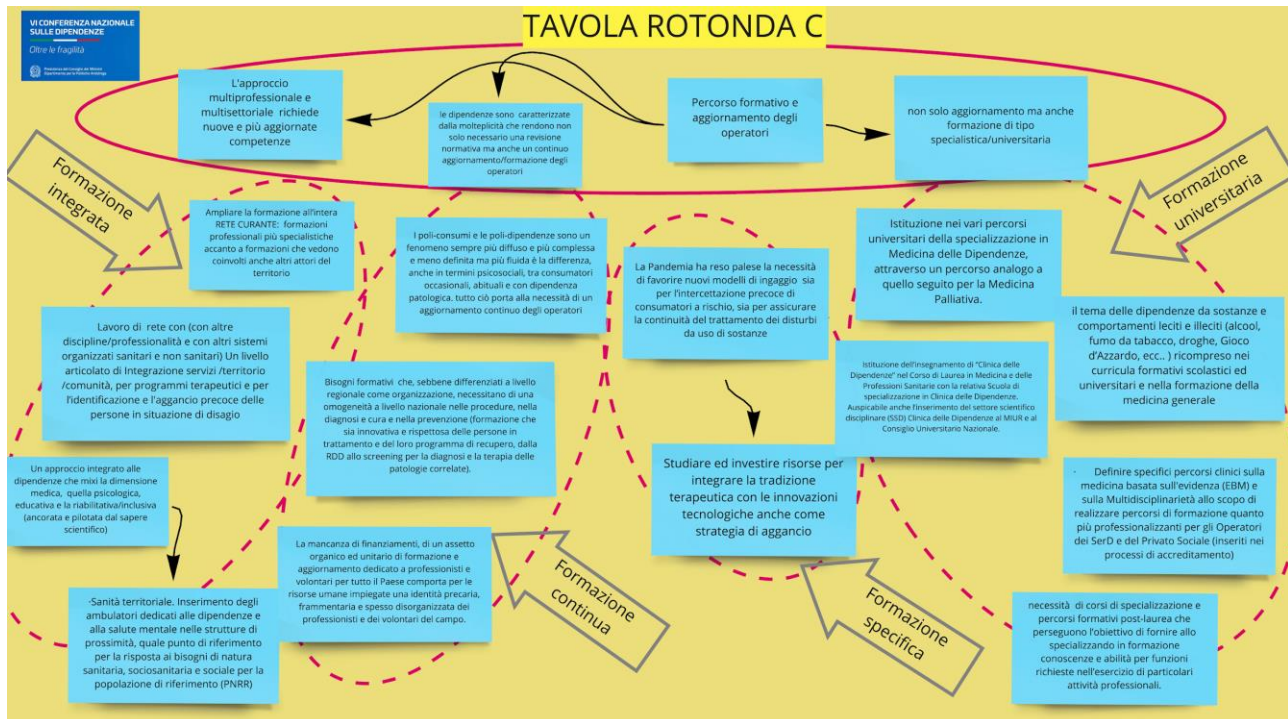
VI CONFERENZA NAZIONALE SULLE DIPENDENZE
Oltre le fragilità
Presidenza del Consiglio dei Ministri Dipartimento per le Politiche Antidroga

TAVOLA ROTONDA C

L'approccio multiprofessionale e multisettoriale richiede nuove e più aggiornate competenze

le dipendenze sono caratterizzate dalla molteplicità che rendono non solo necessario una revisione normativa ma anche un continuo aggiornamento/formazione degli operatori

Percorso formativo e aggiornamento degli operatori

non solo aggiornamento ma anche formazione di tipo specialistica/universitaria

Formazione integrata

Formazione universitaria

Ampliare la formazione all'intera RETE CURANTE: formazioni professionali più specialistiche accanto a formazioni che vedono coinvolti anche altri attori del territorio

I poli-consumi e le poli-dipendenze sono un fenomeno sempre più diffuso e più complessa e meno definita ma più fluida è la differenza, anche in termini psicosociali, tra consumatori occasionali, abituali e con dipendenza patologica. tutto ciò porta alla necessità di un aggiornamento continuo degli operatori

La Pandemia ha reso palese la necessità di favorire nuovi modelli di ingaggio sia per l'intercettazione precoce di consumatori a rischio, sia per assicurare la continuità del trattamento dei disturbi da uso di sostanze

Istituzione nei vari percorsi universitari della specializzazione in Medicina delle Dipendenze, attraverso un percorso analogo a quello seguito per la Medicina Palliativa.

il tema delle dipendenze da sostanze e comportamenti leciti e illeciti (alcool, fumo da tabacco, droghe, Gioco d'Azzardo, ecc.. ) ricompreso nei curricula formativi scolastici ed universitari e nella formazione della medicina generale

Lavoro di rete con (con altre discipline/professionalità e con altri sistemi organizzati sanitari e non sanitari) Un livello articolato di Integrazione servizi /territorio /comunità, per programmi terapeutici e per l'identificazione e l'aggancio precoce delle persone in situazione di disagio

Bisogni formativi che, sebbene differenziati a livello regionale come organizzazione, necessitano di una omogeneità a livello nazionale nelle procedure, nella diagnosi e cura e nella prevenzione (formazione che sia innovativa e rispettosa delle persone in trattamento e del loro programma di recupero, dalla RDD allo screening per la diagnosi e la terapia delle patologie correlate).

Istituzione dell'insegnamento di "Clinica delle Dipendenze" nel Corso di Laurea in Medicina e delle Professioni Sanitarie con la relativa Scuola di specializzazione in Clinica delle Dipendenze. Auspicabile anche l'inserimento del settore scientifico disciplinare (SSD) Clinica delle Dipendenze al MIUR e al Consiglio Universitario Nazionale.

Un approccio integrato alle dipendenze che mixi la dimensione medica, quella psicologica, educativa e la riabilitativa/inclusiva (ancorata e pilotata dal sapere scientifico)

Studiare ed investire risorse per integrare la tradizione terapeutica con le innovazioni tecnologiche anche come strategia di aggancio

Definire specifici percorsi clinici sulla medicina basata sull'evidenza (EBM) e sulla Multidisciplinarietà allo scopo di realizzare percorsi di formazione quanto più professionalizzanti per gli Operatori dei SerD e del Privato Sociale (inseriti nei processi di accreditamento)

La mancanza di finanziamenti, di un assetto organico ed unitario di formazione e aggiornamento dedicato a professionisti e volontari per tutto il Paese comporta per le risorse umane impiegate una identità precaria, frammentaria e spesso disorganizzata dei professionisti e dei volontari del campo.

Formazione continua

Formazione specifica

-Sanità territoriale. Inserimento degli ambulatori dedicati alle dipendenze e alla salute mentale nelle strutture di prossimità, quale punto di riferimento per la risposta ai bisogni di natura sanitaria, sociosanitaria e sociale per la popolazione di riferimento (PNRR)

necessità di corsi di specializzazione e percorsi formativi post-laurea che perseguono l'obiettivo di fornire allo specializzando in formazione conoscenze e abilità per funzioni richieste nell'esercizio di particolari attività professionali.